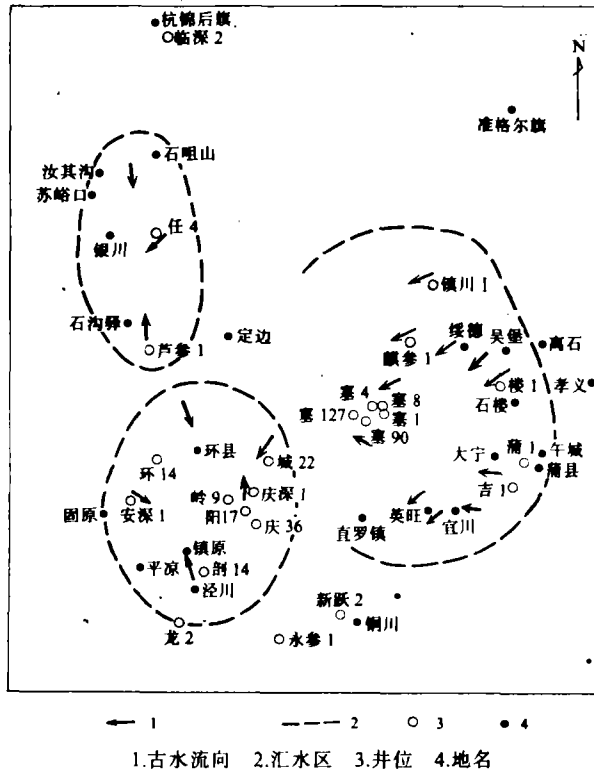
杭锦后旗
临深 2
N
准格尔旗
汝其沟
石咀山
苏峪口
银川
任 4
镇川 1
石沟驿
芦参 1
定边
绥德
吴堡
高石
麒参 1
楼 1
孝义
塞 4
塞 8
石楼
塞 127
塞 1
塞 90
环县
城 22
蒲 1
午城
大宁
蒲县
环 14
岭 9
庆深 1
吉 1
固原
安深 1
阳17
庆 36
英旺
宜川
直罗镇
镇原
平凉
剖 14
泾川
新耿 2
铜川
龙 2
永参 1
1
2
3
4
1.古水流向 2.汇水区 3.井位 4.地名